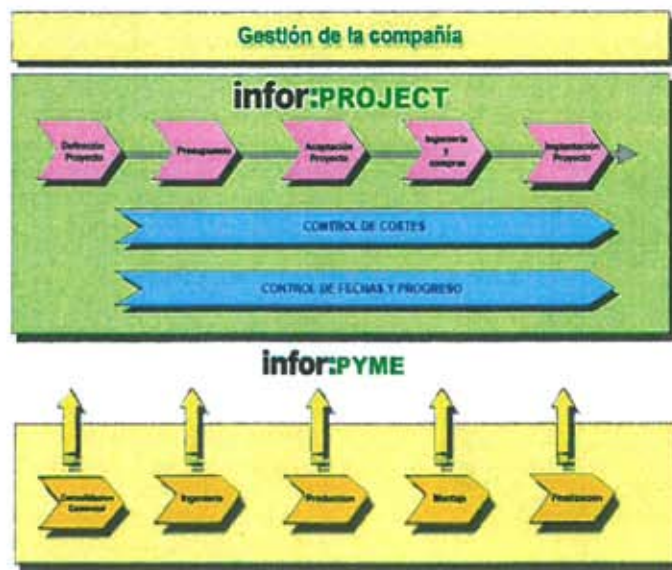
Gestión de la compañía

infor:PROJECT

Definición Proyecto

Presupuesto

Aceptación Proyecto

Ingeniería y compras

Implantación Proyecto

CONTROL DE COSTES

CONTROL DE FECHAS Y PROGRESO

infor:PYME

Consolidación Comercial

Ingeniería

Producción

Montaje

Finalización